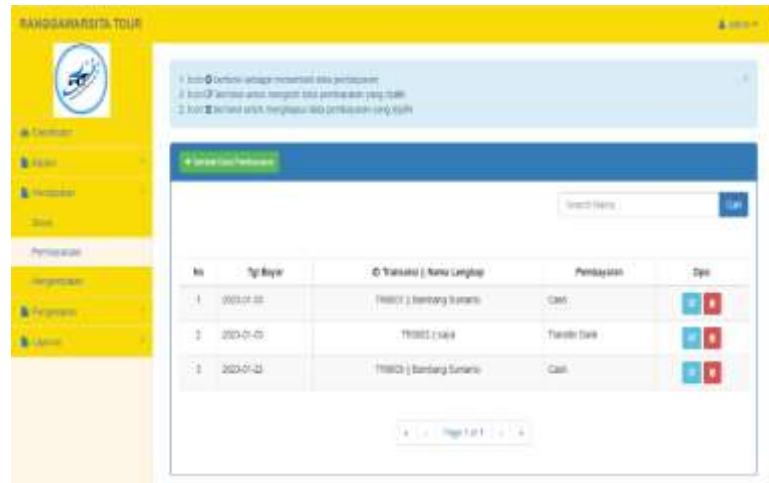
RANGGAWARSITA TOUR

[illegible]

Dashboard

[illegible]

Transaksi

Sewa

Pembayaran

Pengembalian

Pengaturan

Laporan

1. Icon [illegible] berfungsi sebagai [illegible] data pembayaran
2. Icon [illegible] berfungsi untuk mengedit data pembayaran yang dipilih
3. Icon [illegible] berfungsi untuk menghapus data pembayaran yang dipilih

+ Tambah Data Pembayaran

Search Name

Cari

| No | Tgl Bayar | ID Transaksi \| Nama Lengkap | Pembayaran | Opsi |
|---|---|---|---|---|
| 1 | 2023-01-30 | TR0001 \| Bambang Sumanto | Cash | |
| 2 | 2023-01-03 | TR0002 \| saya | Transfer Bank | |
| 3 | 2023-01-22 | TR0003 \| Bambang Sumanto | Cash | |

Page 1 of 1